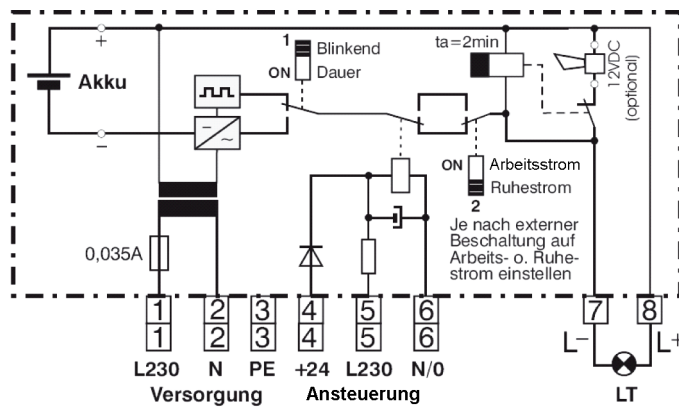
+
Akku
–
1 Blinkend
ON Dauer
ta=2min
12VDC
(optional)
ON Arbeitsstrom
Ruhestrom
2
Je nach externer Beschaltung auf Arbeits- o. Ruhestrom einstellen
0,035A
1 2 3 4 5 6
1 2 3 4 5 6
L230 N PE +24 L230 N/0
Versorgung Ansteuerung
7 8
L– L+
LT